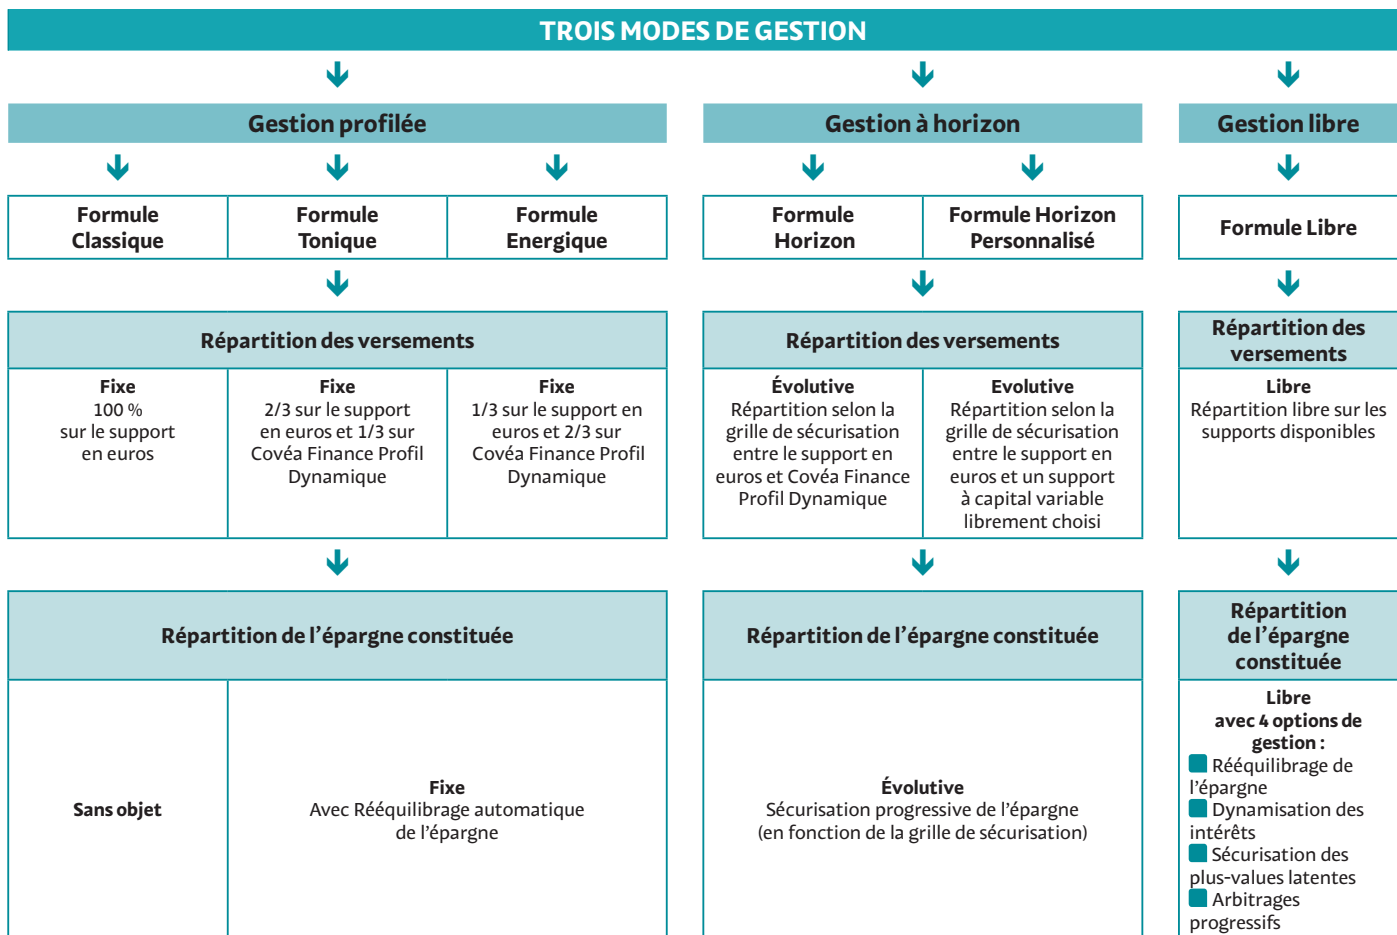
TROIS MODES DE GESTION

Gestion profilée

Formule Classique

Formule Tonique

Formule Energique

Répartition des versements

Fixe
100 %
sur le support en euros

Fixe
2/3 sur le support en euros et 1/3 sur Covéa Finance Profil Dynamique

Fixe
1/3 sur le support en euros et 2/3 sur Covéa Finance Profil Dynamique

Répartition de l'épargne constituée

Sans objet

Fixe
Avec Rééquilibrage automatique de l'épargne

Gestion à horizon

Formule Horizon

Formule Horizon Personnalisé

Répartition des versements

Évolutive
Répartition selon la grille de sécurisation entre le support en euros et Covéa Finance Profil Dynamique

Evolutive
Répartition selon la grille de sécurisation entre le support en euros et un support à capital variable librement choisi

Répartition de l'épargne constituée

Évolutive
Sécurisation progressive de l'épargne
(en fonction de la grille de sécurisation)

Gestion libre

Formule Libre

Répartition des versements

Libre
Répartition libre sur les supports disponibles

Répartition de l'épargne constituée

Libre
avec 4 options de gestion :
Rééquilibrage de l'épargne
Dynamisation des intérêts
Sécurisation des plus-values latentes
Arbitrages progressifs